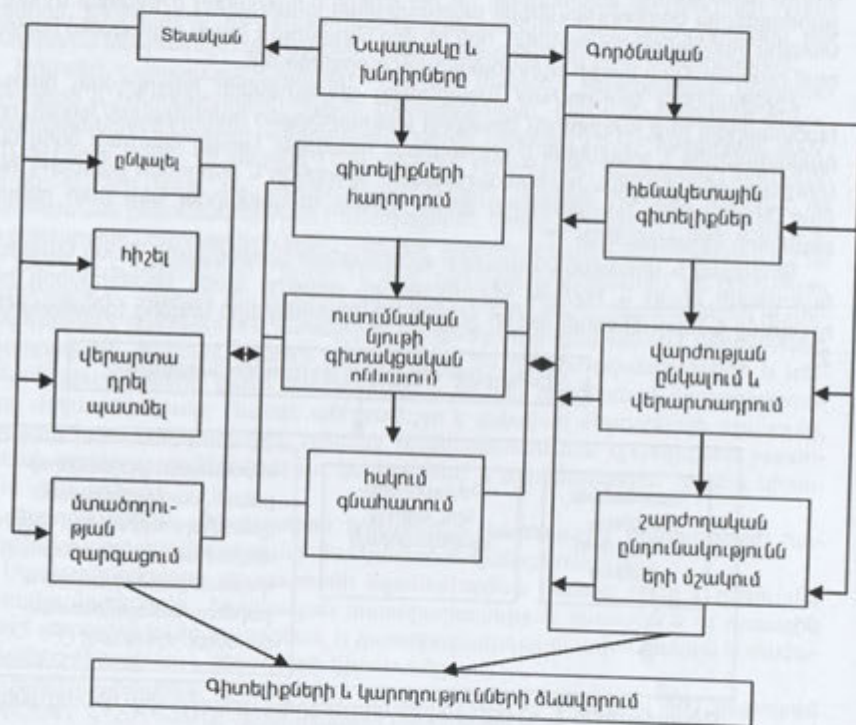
Տեսական

Նպատակը և խնդիրները

Գործնական

ընկալել

գիտելիքների հաղորդում

հենակետային գիտելիքներ

հիշել

ուսումնական նյութի գիտակցական ըմբռնում

վարժության ընկալում և վերարտադրում

վերարտադրել պատմել

հսկում գնահատում

մտածողության զարգացում

շարժողական ընդունակություններ մշակում

Գիտելիքների և կարողությունների ձևավորում